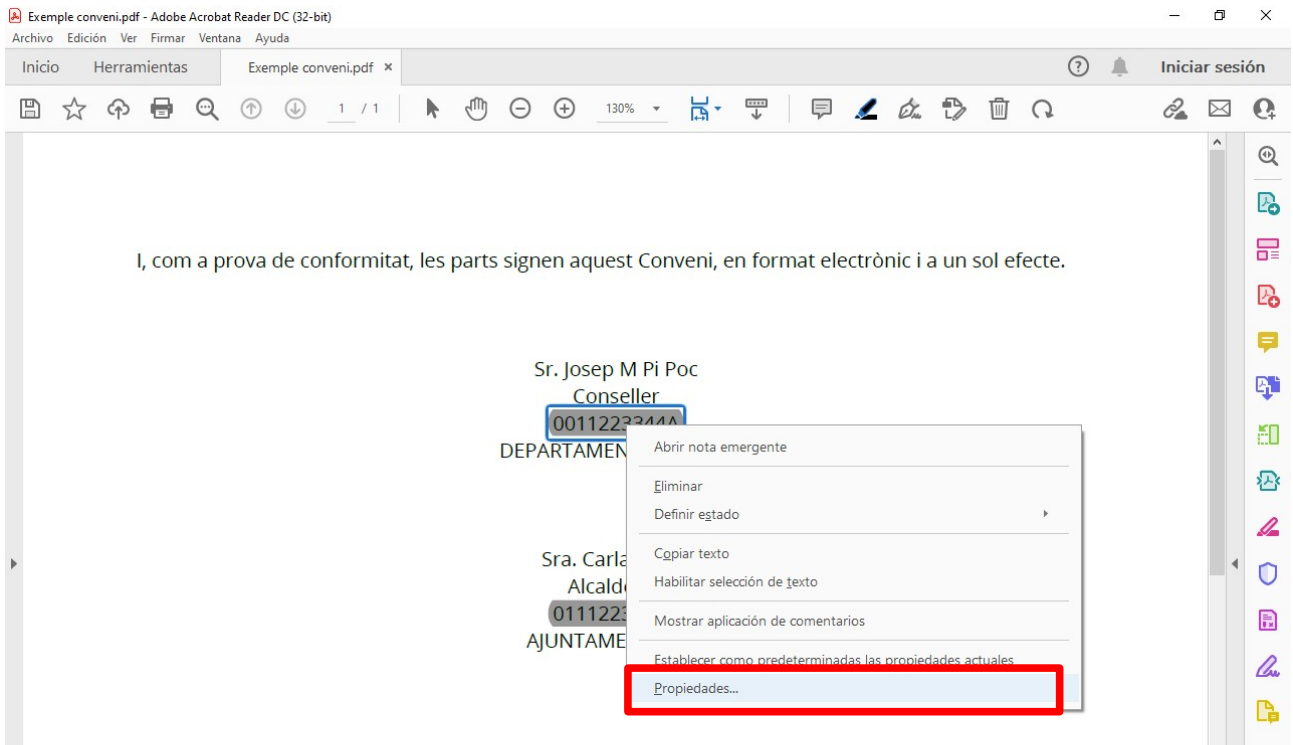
Exemple conveni.pdf - Adobe Acrobat Reader DC (32-bit)
Archivo Edición Ver Firmar Ventana Ayuda

Inicio Herramientas Exemple conveni.pdf ×

Iniciar sesión

1 / 1

130%

I, com a prova de conformitat, les parts signen aquest Conveni, en format electrònic i a un sol efecte.

Sr. Josep M Pi Poc
Conseller
0011223344A
DEPARTAMEN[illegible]

Sra. Carla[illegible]
Alcald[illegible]
011122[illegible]
AJUNTAME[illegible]

Abrir nota emergente
Eliminar
Definir estado
Copiar texto
Habilitar selección de texto
Mostrar aplicación de comentarios
Establecer como predeterminadas las propiedades actuales
Propiedades...